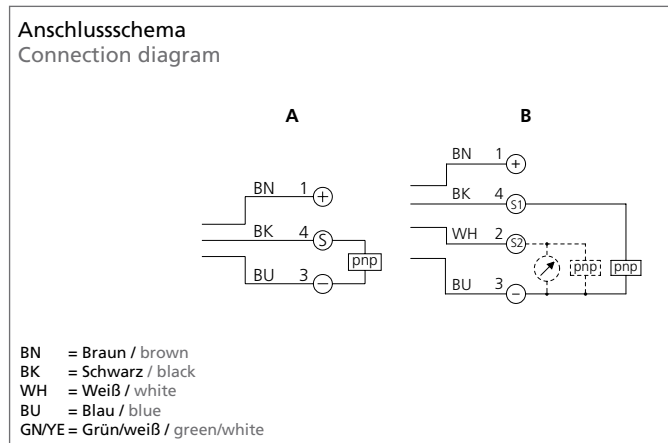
Anschlussschema
Connection diagram

A

BN 1 +
BK 4 S
BU 3 −
pnp

B

BN 1 +
BK 4 S1
WH 2 S2
BU 3 −
pnp pnp

BN = Braun / brown
BK = Schwarz / black
WH = Weiß / white
BU = Blau / blue
GN/YE = Grün/weiß / green/white